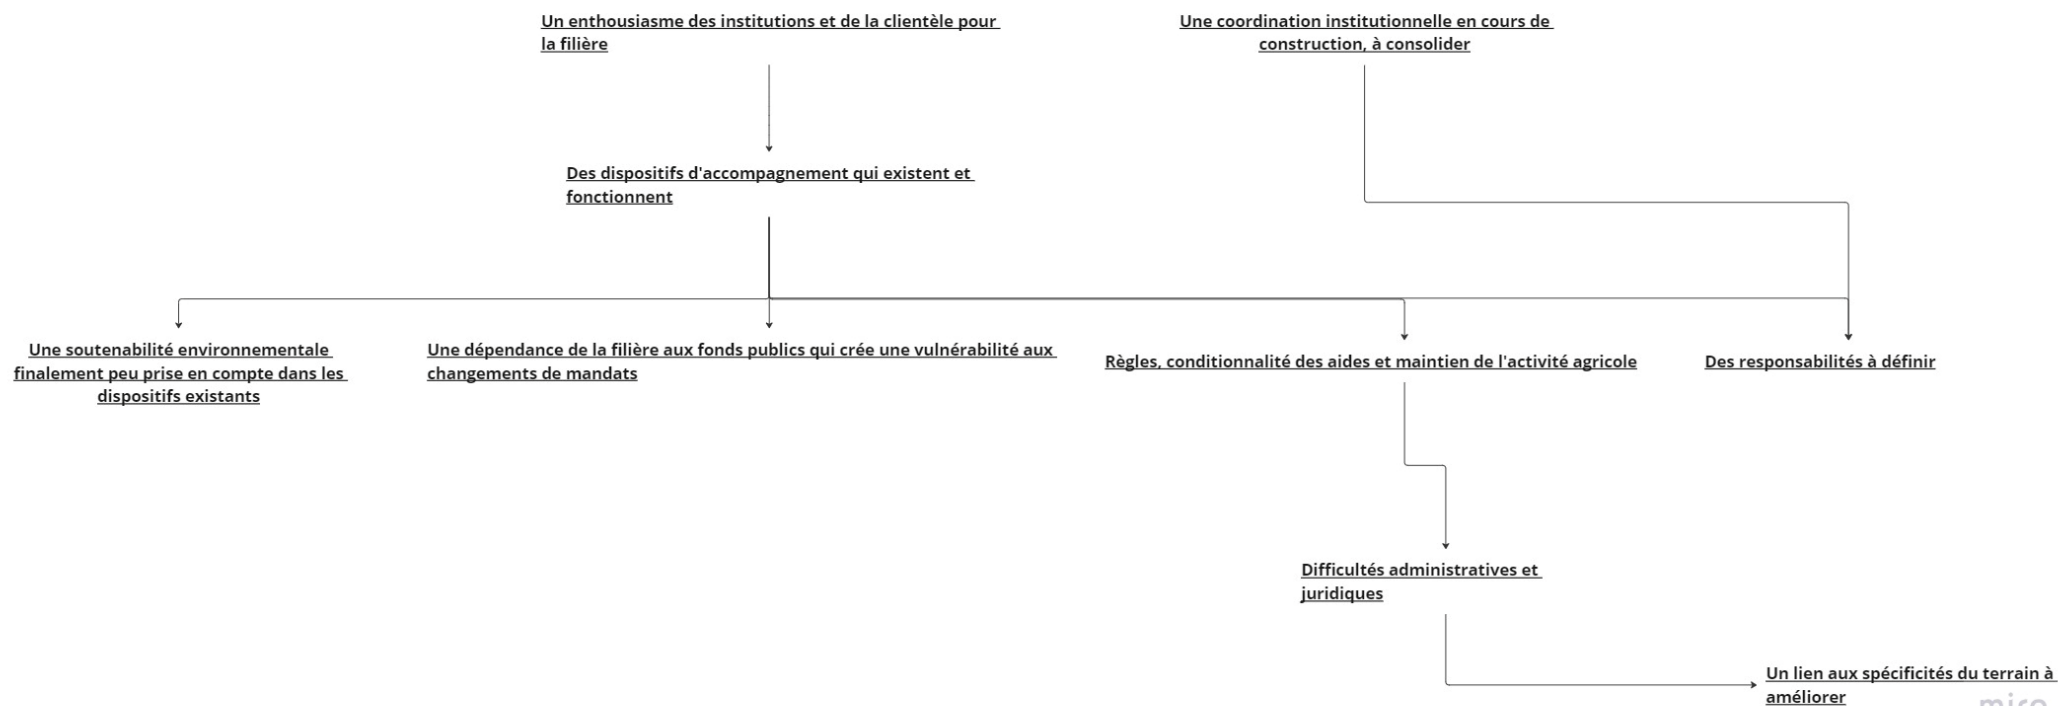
Un enthousiasme des institutions et de la clientèle pour la filière

Une coordination institutionnelle en cours de construction, à consolider

Des dispositifs d'accompagnement qui existent et fonctionnent

Une soutenabilité environnementale finalement peu prise en compte dans les dispositifs existants

Une dépendance de la filière aux fonds publics qui crée une vulnérabilité aux changements de mandats

Règles, conditionnalité des aides et maintien de l'activité agricole

Des responsabilités à définir

Difficultés administratives et juridiques

Un lien aux spécificités du terrain à améliorer

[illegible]